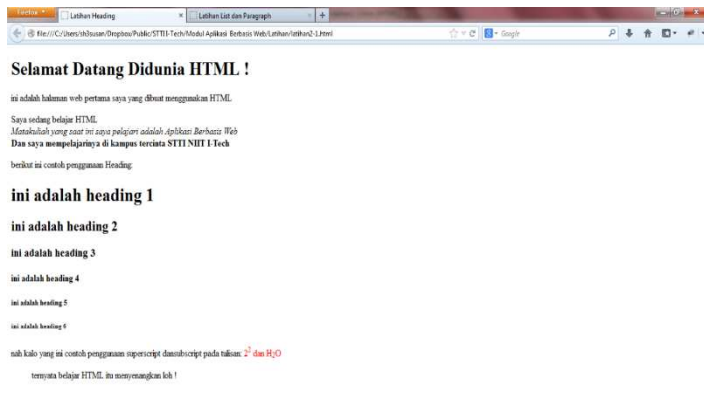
Firefox
Latihan Heading
Latihan List dan Paragraph
file:///C:/Users/sh3susan/Dropbox/Public/STTII-Tech/Modul Aplikasi Berbasis Web/Latihan/latihan2-1.html
Google

Selamat Datang Didunia HTML !

ini adalah halaman web pertama saya yang dibuat menggunakan HTML

Saya sedang belajar HTML
Matakuliah yang saat ini saya pelajari adalah Aplikasi Berbasis Web
Dan saya mempelajarinya di kampus tercinta STTI NIIT I-Tech

berikut ini contoh penggunaan Heading:

ini adalah heading 1

ini adalah heading 2

ini adalah heading 3

ini adalah heading 4

ini adalah heading 5

ini adalah heading 6

nah kalo yang ini contoh penggunaan superscript dansubscript pada tulisan: $2^2$ dan $H_2O$

ternyata belajar HTML itu menyenangkan loh !